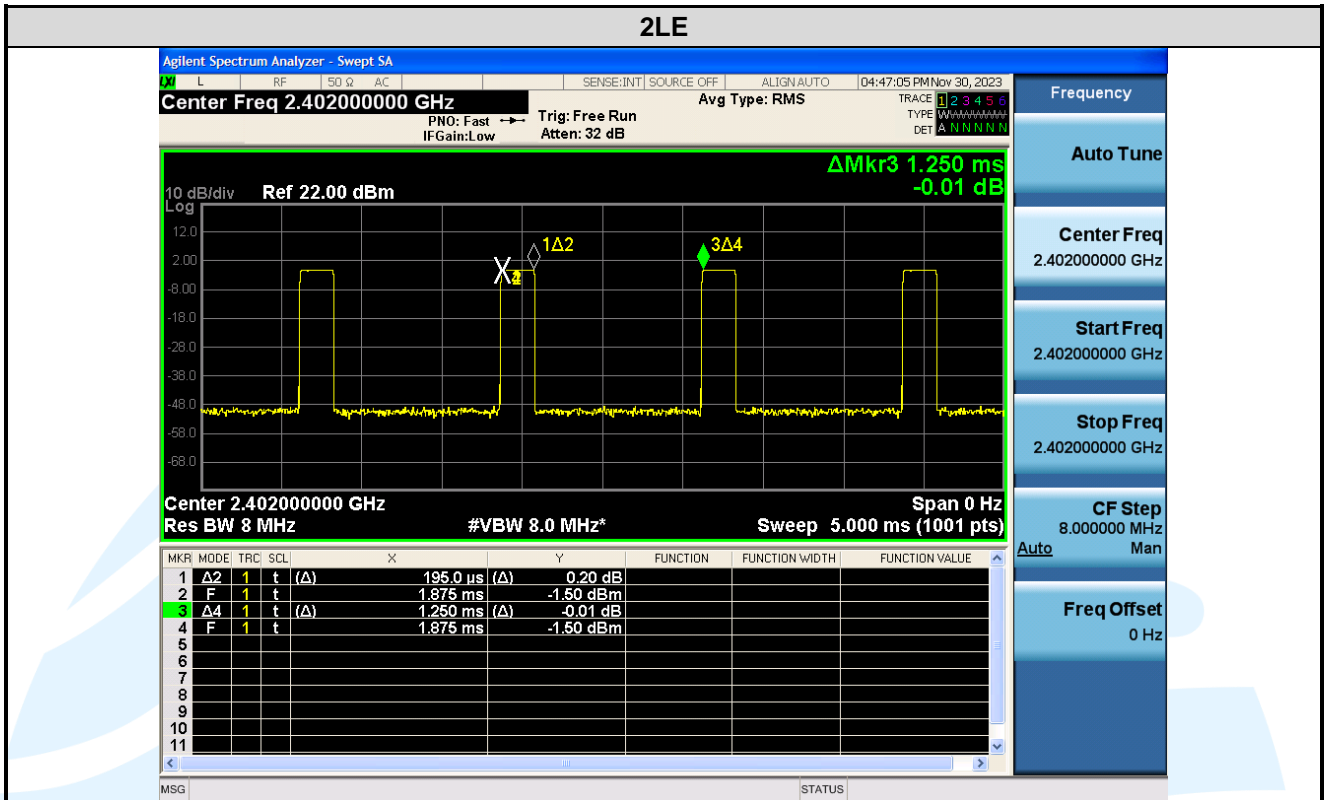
2LE

Agilent Spectrum Analyzer - Swept SA

L RF 50 Ω AC SENSE:INT SOURCE OFF ALIGN AUTO 04:47:05 PM Nov 30, 2023

Center Freq 2.402000000 GHz
PNO: Fast
IFGain:Low
Trig: Free Run
Atten: 32 dB
Avg Type: RMS
TRACE 1 2 3 4 5 6
TYPE WWWWWW
DET A N N N N N

ΔMkr3 1.250 ms
-0.01 dB

10 dB/div Ref 22.00 dBm
Log
12.0
2.00
-8.00
-18.0
-28.0
-38.0
-48.0
-58.0
-68.0

1Δ2
3Δ4
X

Center 2.402000000 GHz
Res BW 8 MHz
#VBW 8.0 MHz*
Span 0 Hz
Sweep 5.000 ms (1001 pts)

| MKR | MODE | TRC | SCL | X | Y | FUNCTION | FUNCTION WIDTH | FUNCTION VALUE |
|---|---|---|---|---|---|---|---|---|
| 1 | Δ2 | 1 | t | (Δ) 195.0 µs | (Δ) 0.20 dB | | | |
| 2 | F | 1 | t | 1.875 ms | -1.50 dBm | | | |
| 3 | Δ4 | 1 | t | (Δ) 1.250 ms | (Δ) -0.01 dB | | | |
| 4 | F | 1 | t | 1.875 ms | -1.50 dBm | | | |
| 5 | | | | | | | | |
| 6 | | | | | | | | |
| 7 | | | | | | | | |
| 8 | | | | | | | | |
| 9 | | | | | | | | |
| 10 | | | | | | | | |
| 11 | | | | | | | | |

Frequency
Auto Tune
Center Freq
2.402000000 GHz
Start Freq
2.402000000 GHz
Stop Freq
2.402000000 GHz
CF Step
8.000000 MHz
Auto Man
Freq Offset
0 Hz

MSG
STATUS